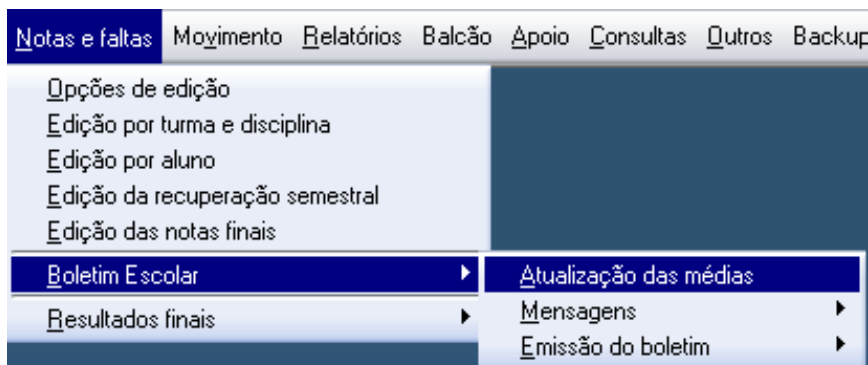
Notas e faltas Movimento Relatórios Balcão Apoio Consultas Outros Backup

Opções de edição
Edição por turma e disciplina
Edição por aluno
Edição da recuperação semestral
Edição das notas finais
Boletim Escolar
Resultados finais

Atualização das médias
Mensagens
Emissão do boletim